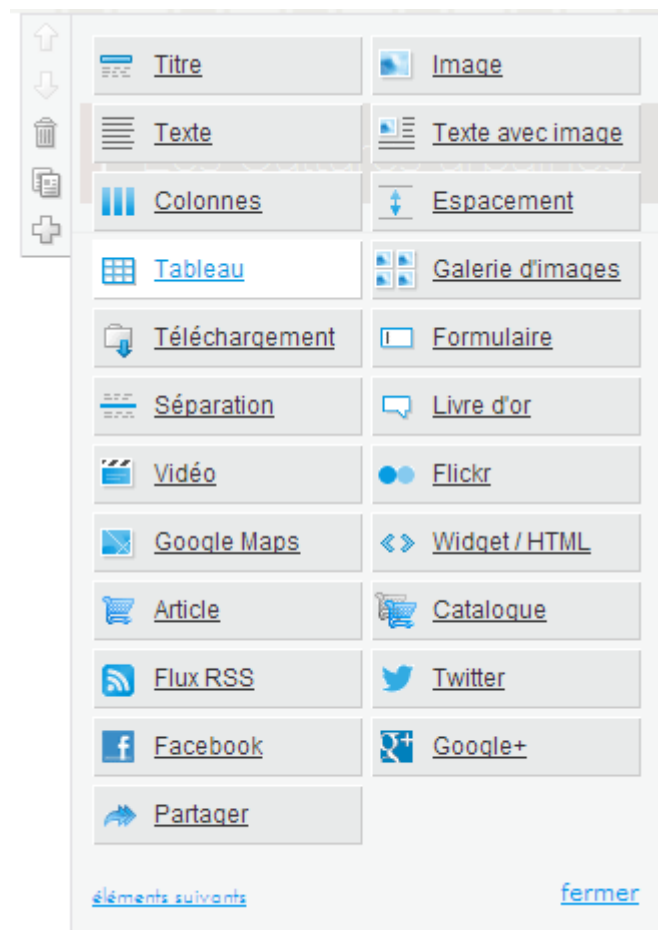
Titre
Image
Texte
Texte avec image
Colonnes
Espacement
Tableau
Galerie d'images
Téléchargement
Formulaire
Séparation
Livre d'or
Vidéo
Flickr
Google Maps
Widget / HTML
Article
Catalogue
Flux RSS
Twitter
Facebook
Google+
Partager

éléments suivants
fermer